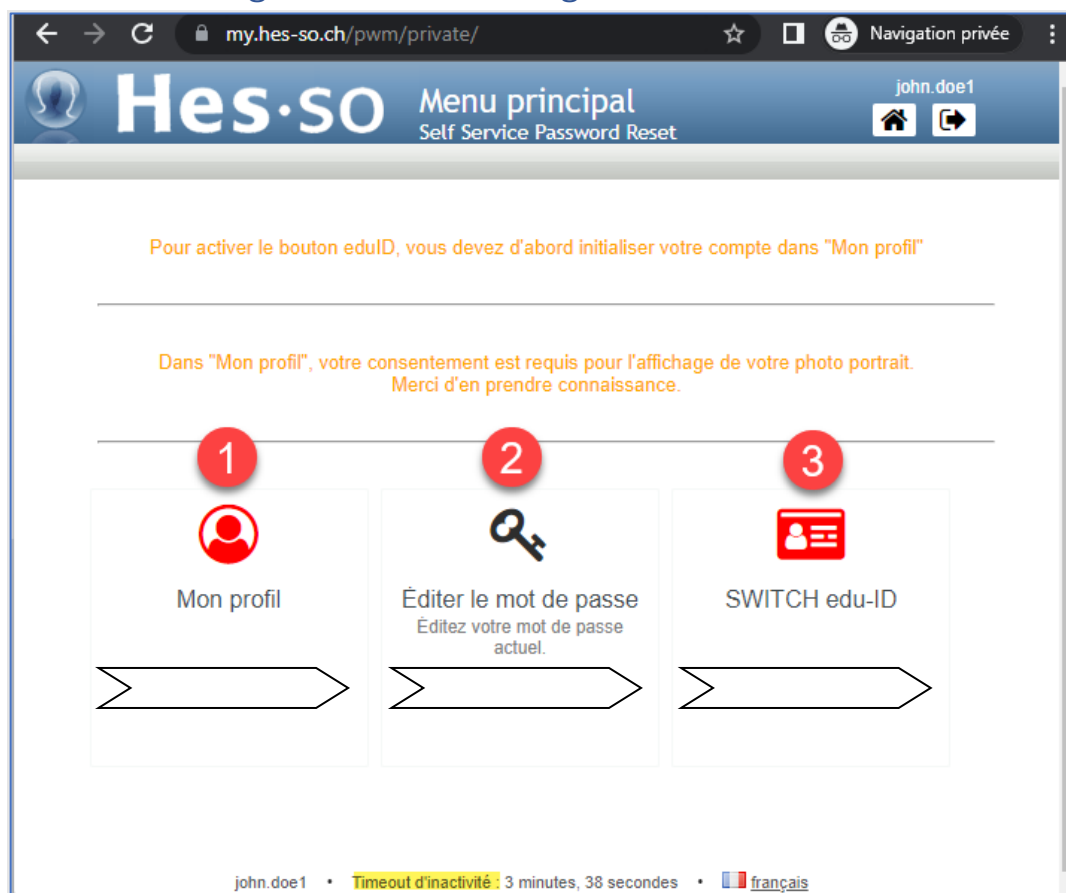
my.hes-so.ch/pwm/private/

Navigation privée

Hes·so

Menu principal
Self Service Password Reset

john.doe1

Pour activer le bouton eduID, vous devez d'abord initialiser votre compte dans "Mon profil"

Dans "Mon profil", votre consentement est requis pour l'affichage de votre photo portrait.
Merci d'en prendre connaissance.

1

Mon profil

2

Èditer le mot de passe
Èditez votre mot de passe actuel.

3

SWITCH edu-ID

john.doe1 • Timeout d'inactivité : 3 minutes, 38 secondes • français